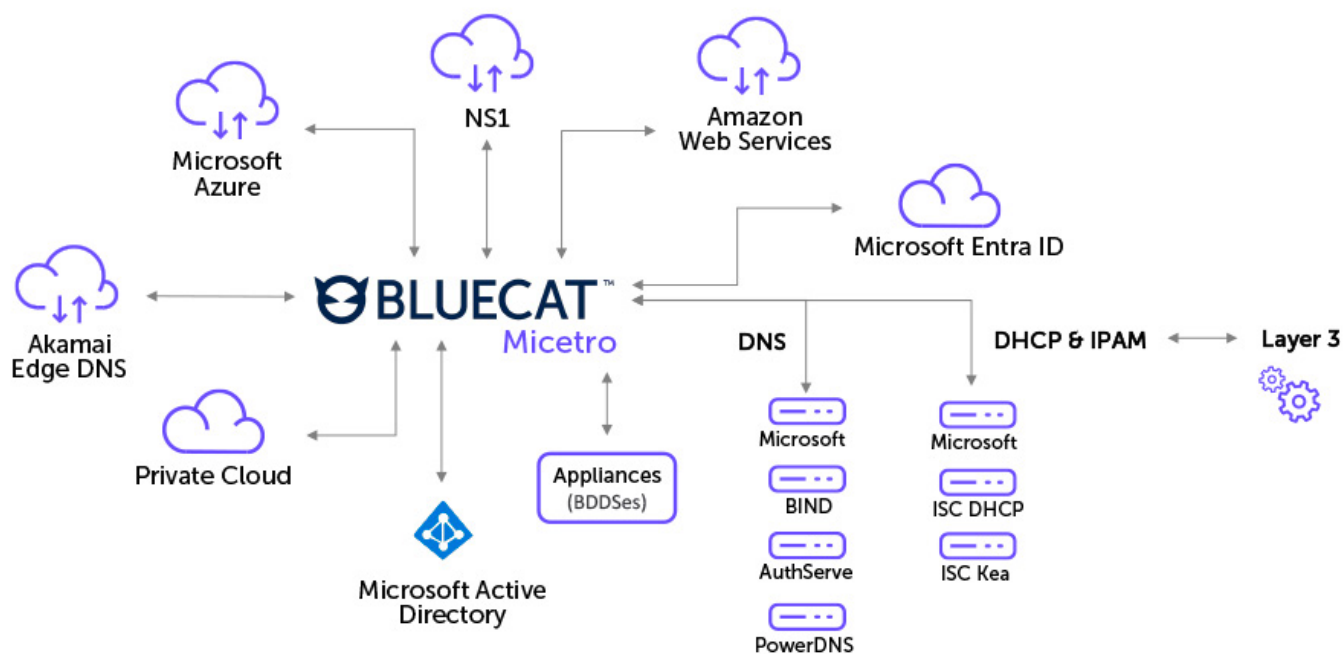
NS1

Amazon Web Services

Microsoft Azure

Microsoft Entra ID

Akamai Edge DNS

BLUECAT™
Micetro

DNS

DHCP & IPAM

Layer 3

Private Cloud

Appliances (BDDSes)

Microsoft

BIND

AuthServe

PowerDNS

Microsoft

ISC DHCP

ISC Kea

Microsoft Active Directory